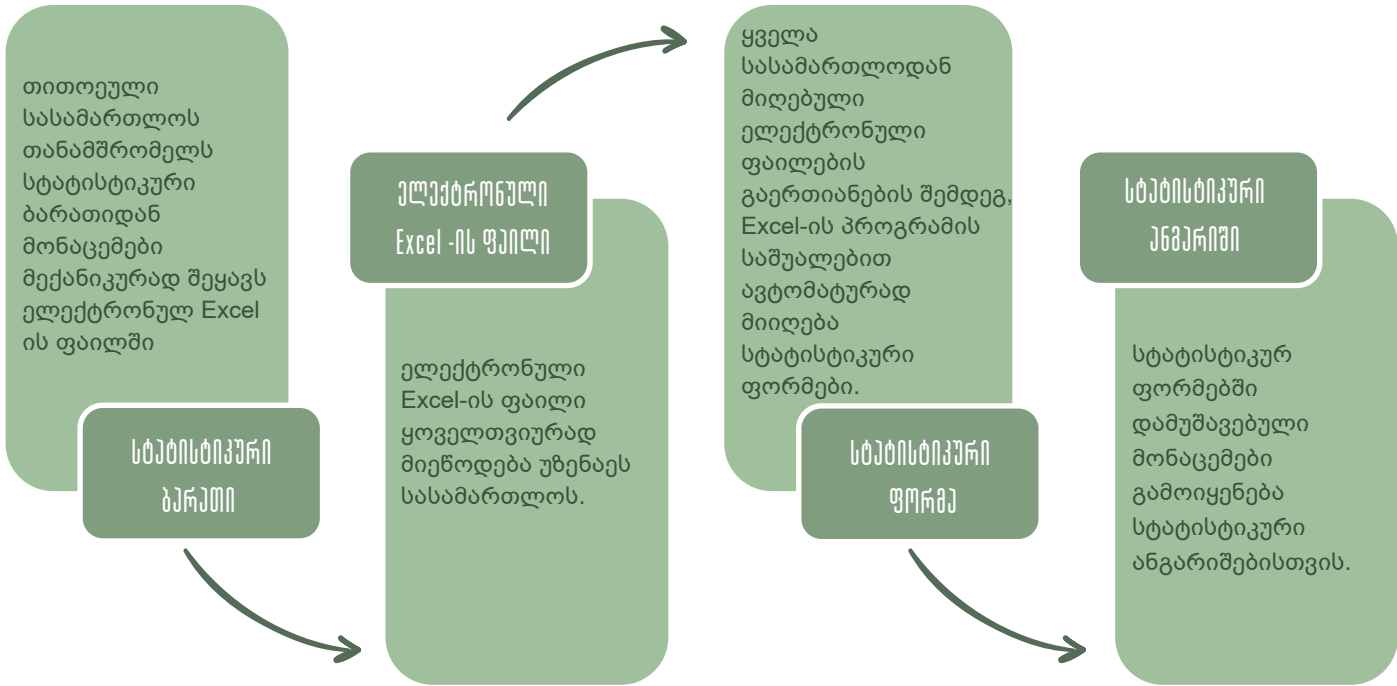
თითოეული სასამართლოს თანამშრომელს სტატისტიკური ბარათიდან მონაცემები მექანიკურად შეყავს ელექტრონულ Excel ის ფაილში

სტატისტიკური ბარათი

ელექტრონული Excel -ის ფაილი

ელექტრონული Excel-ის ფაილი ყოველთვიურად მიეწოდება უზენაეს სასამართლოს.

ყველა სასამართლოდან მიღებული ელექტრონული ფაილების გაერთიანების შემდეგ, Excel-ის პროგრამის საშუალებით ავტომატურად მიიღება სტატისტიკური ფორმები.

სტატისტიკური ფორმა

სტატისტიკური ანგარიში

სტატისტიკურ ფორმებში დამუშავებული მონაცემები გამოიყენება სტატისტიკური ანგარიშებისთვის.